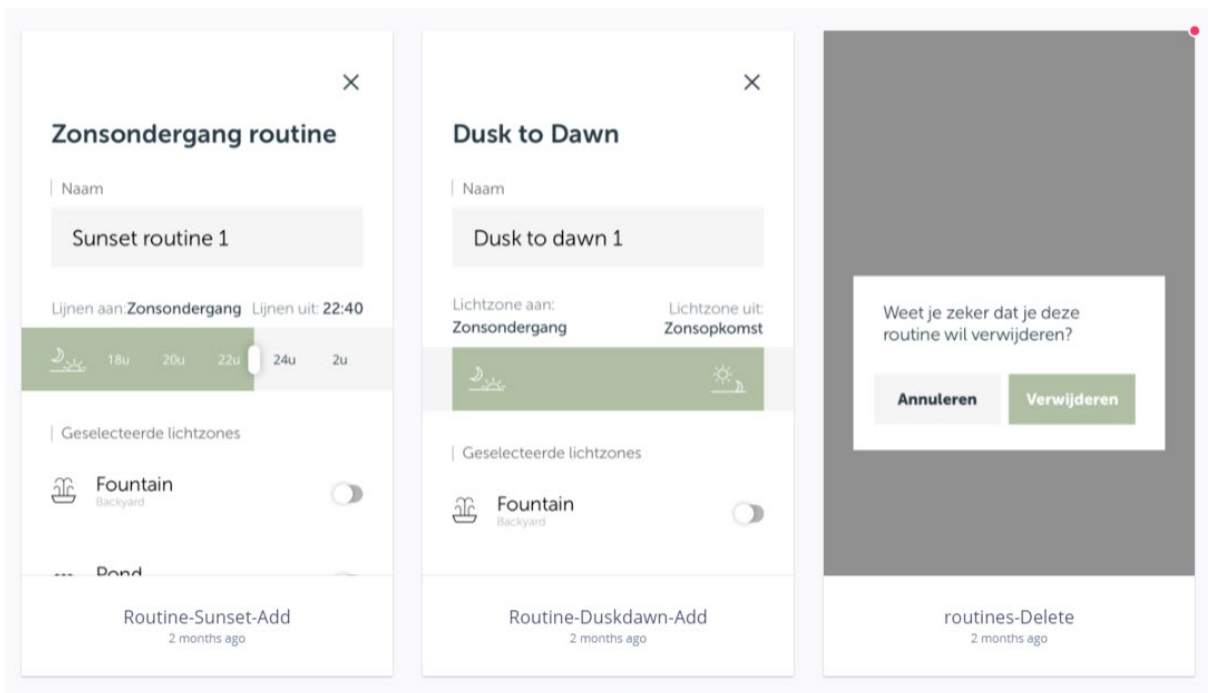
×

Zonsondergang routine

Naam

Sunset routine 1

Lijnen aan: Zonsondergang Lijnen uit: 22:40

18u 20u 22u 24u 2u

Geselecteerde lichtzones

Fountain
Backyard

Pond

Routine-Sunset-Add
2 months ago

×

Dusk to Dawn

Naam

Dusk to dawn 1

Lichtzone aan:
Zonsondergang

Lichtzone uit:
Zonsopkomst

Geselecteerde lichtzones

Fountain
Backyard

Routine-Duskdawn-Add
2 months ago

Weet je zeker dat je deze routine wil verwijderen?

Annuleren

Verwijderen

routines-Delete
2 months ago